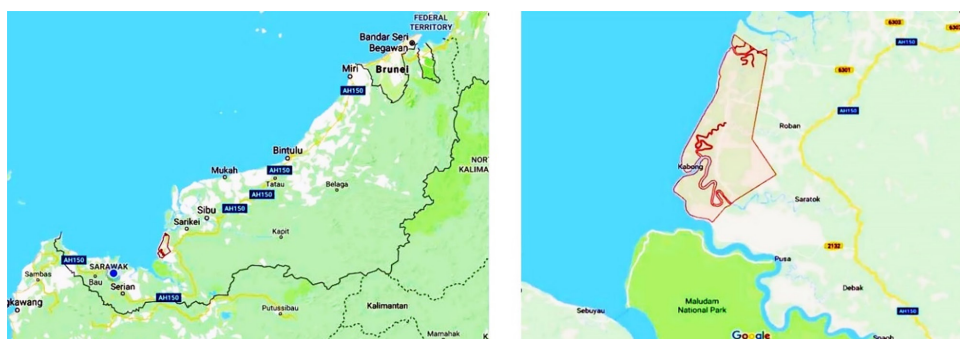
FEDERAL TERRITORY
Bandar Seri Begawan
Miri
Brunei
AH150
Bintulu
Mukah
AH150
Tatau
Belaga
AH150
NORT KALIMA
Sibu
AH150
Sarikei
Kapit
AH150
SARAWAK
Sambas
Bau
Serian
AH150
gkawang
Putussibau
Kalimantan
Mamahak

6305
AH150
6301
AH150
Roban
Kabong
Saratok
2132
Pusa
Debak
Sebuyau
Maludam National Park
Google
AH150
Spaoh